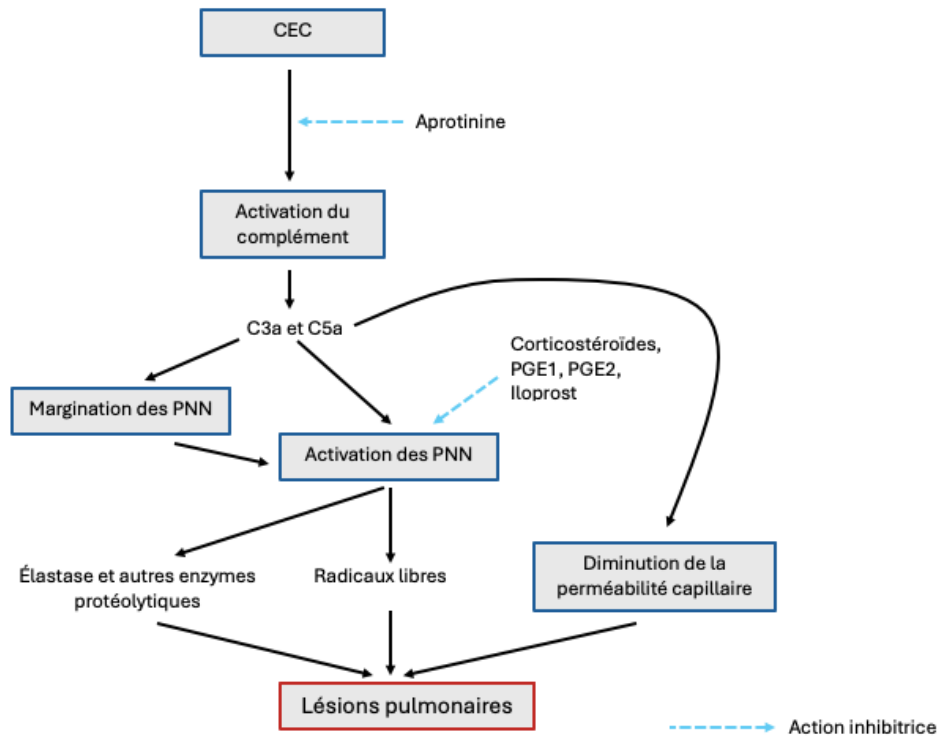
CEC

Aprotinine

Activation du complément

C3a et C5a

Corticostéroïdes, PGE1, PGE2, Iloprost

Margination des PNN

Activation des PNN

Élastase et autres enzymes protéolytiques

Radicaux libres

Diminution de la perméabilité capillaire

Lésions pulmonaires

Action inhibitrice